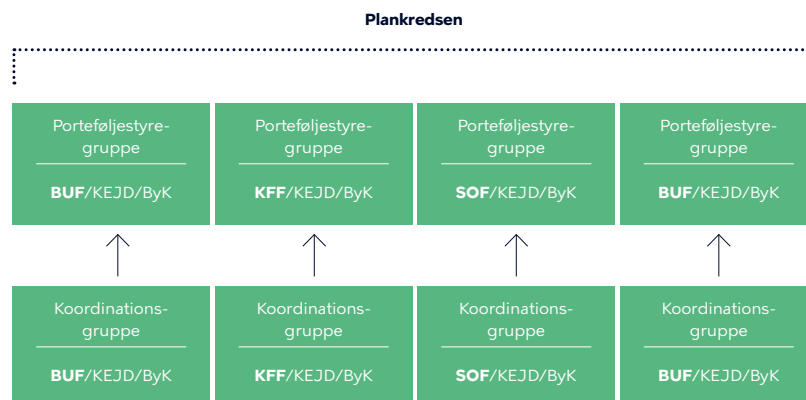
Plankredsen

Porteføljestyregruppe

BUF/KEJD/ByK

Porteføljestyregruppe

KFF/KEJD/ByK

Porteføljestyregruppe

SOF/KEJD/ByK

Porteføljestyregruppe

BUF/KEJD/ByK

Koordinationsgruppe

BUF/KEJD/ByK

Koordinationsgruppe

KFF/KEJD/ByK

Koordinationsgruppe

SOF/KEJD/ByK

Koordinationsgruppe

BUF/KEJD/ByK